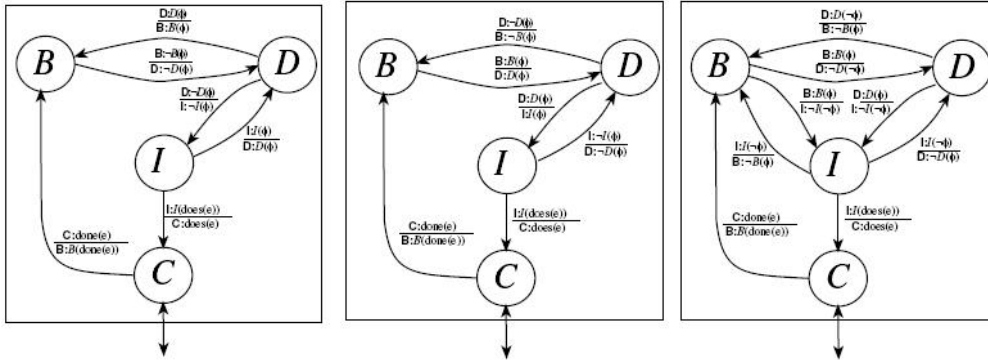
$\frac{D{:}D(\phi)}{B{:}B(\phi)}$

$B$

$\frac{B{:}\neg B(\phi)}{D{:}\neg D(\phi)}$

$D$

$\frac{D{:}\neg D(\phi)}{I{:}\neg I(\phi)}$

$\frac{I{:}I(\phi)}{D{:}D(\phi)}$

$I$

$\frac{I{:}I(\text{does}(e))}{C{:}\text{does}(e)}$

$\frac{C{:}\text{done}(e)}{B{:}B(\text{done}(e))}$

$C$

$\frac{D{:}\neg D(\phi)}{B{:}\neg B(\phi)}$

$B$

$\frac{B{:}B(\phi)}{D{:}D(\phi)}$

$D$

$\frac{D{:}D(\phi)}{I{:}I(\phi)}$

$\frac{I{:}\neg I(\phi)}{D{:}\neg D(\phi)}$

$I$

$\frac{I{:}I(\text{does}(e))}{C{:}\text{does}(e)}$

$\frac{C{:}\text{done}(e)}{B{:}B(\text{done}(e))}$

$C$

$\frac{D{:}D(\neg\phi)}{B{:}\neg B(\phi)}$

$B$

$\frac{B{:}B(\phi)}{D{:}\neg D(\neg\phi)}$

$D$

$\frac{B{:}B(\phi)}{I{:}\neg I(\neg\phi)}$

$\frac{D{:}D(\phi)}{I{:}\neg I(\neg\phi)}$

$\frac{I{:}I(\neg\phi)}{B{:}\neg B(\phi)}$

$I$

$\frac{I{:}I(\neg\phi)}{D{:}\neg D(\phi)}$

$\frac{I{:}I(\text{does}(e))}{C{:}\text{does}(e)}$

$\frac{C{:}\text{done}(e)}{B{:}B(\text{done}(e))}$

$C$